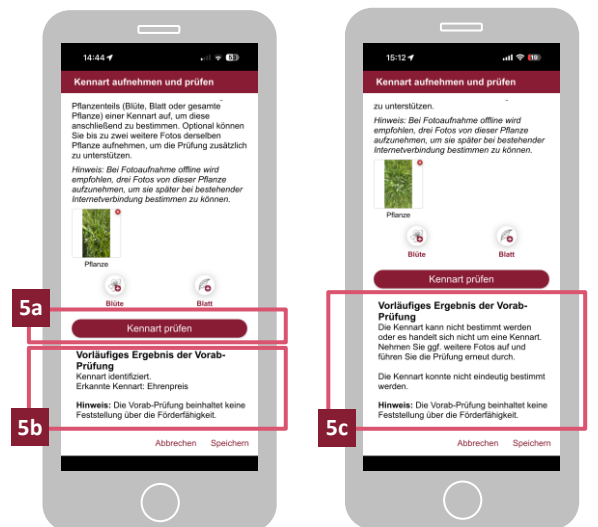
14:44

Kennart aufnehmen und prüfen

Pflanzenteils (Blüte, Blatt oder gesamte Pflanze) einer Kennart auf, um diese anschließend zu bestimmen. Optional können Sie bis zu zwei weitere Fotos derselben Pflanze aufnehmen, um die Prüfung zusätzlich zu unterstützen.

Hinweis: Bei Fotoaufnahme offline wird empfohlen, drei Fotos von dieser Pflanze aufzunehmen, um sie später bei bestehender Internetverbindung bestimmen zu können.

Pflanze

Blüte

Blatt

5a

Kennart prüfen

Vorläufiges Ergebnis der Vorab-Prüfung
Kennart identifiziert.
Erkannte Kennart: Ehrenpreis

5b

Hinweis: Die Vorab-Prüfung beinhaltet keine Feststellung über die Förderfähigkeit.

Abbrechen Speichern

15:12

Kennart aufnehmen und prüfen

zu unterstützen.

Hinweis: Bei Fotoaufnahme offline wird empfohlen, drei Fotos von dieser Pflanze aufzunehmen, um sie später bei bestehender Internetverbindung bestimmen zu können.

Pflanze

Blüte

Blatt

Kennart prüfen

Vorläufiges Ergebnis der Vorab-Prüfung
Die Kennart kann nicht bestimmt werden oder es handelt sich nicht um eine Kennart. Nehmen Sie ggf. weitere Fotos auf und führen Sie die Prüfung erneut durch.

Die Kennart konnte nicht eindeutig bestimmt werden.

5c

Hinweis: Die Vorab-Prüfung beinhaltet keine Feststellung über die Förderfähigkeit.

Abbrechen Speichern